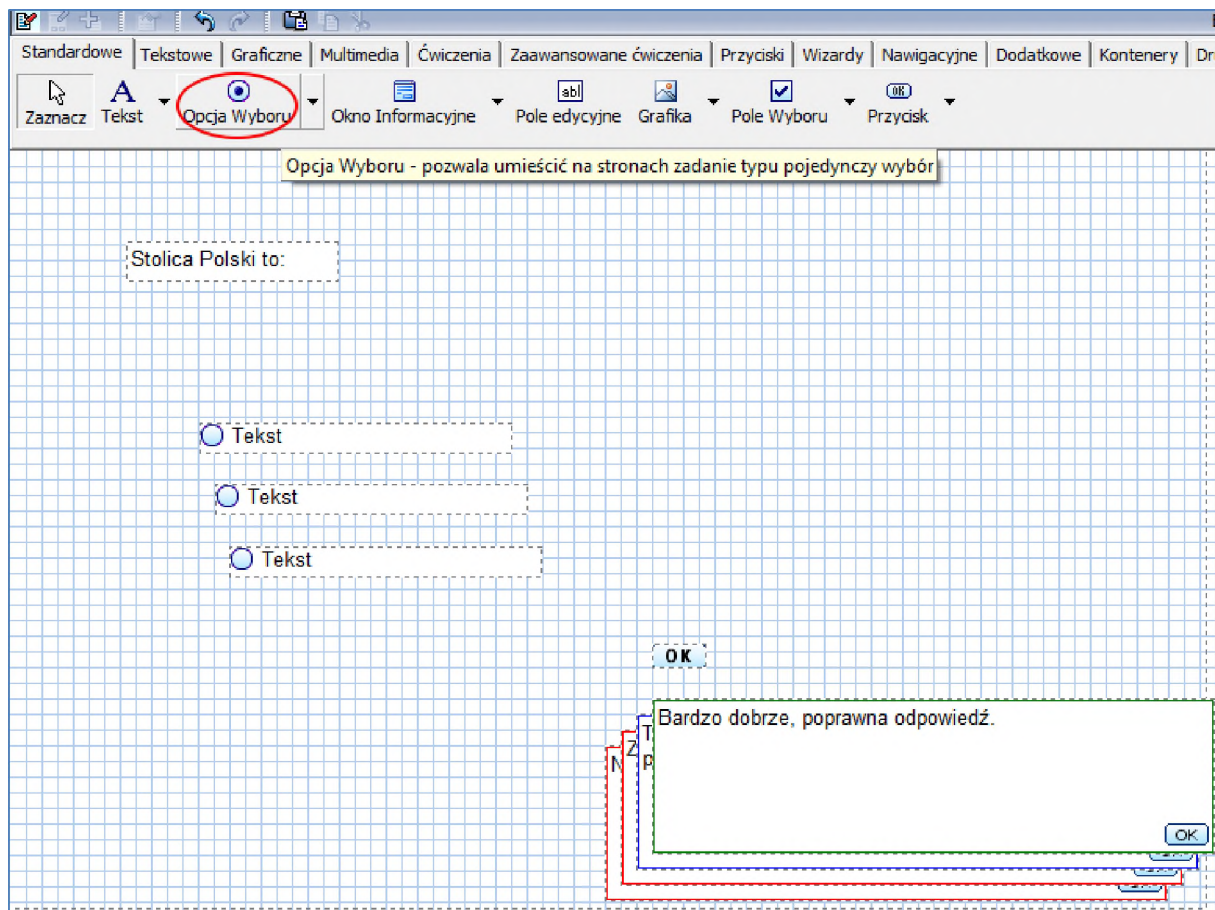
Standardowe | Tekstowe | Graficzne | Multimedia | Ćwiczenia | Zaawansowane ćwiczenia | Przyciski | Wizardy | Nawigacyjne | Dodatkowe | Kontenery | Dr

Zaznacz
Tekst
Opcja Wyboru
Okno Informacyjne
abl
Pole edycyjne
Grafika
Pole Wyboru
OK
Przycisk

Opcja Wyboru - pozwala umieścić na stronach zadanie typu pojedynczy wybór

Stolica Polski to:

Tekst

Tekst

Tekst

OK

N
Z
T
p

Bardzo dobrze, poprawna odpowiedź.

OK